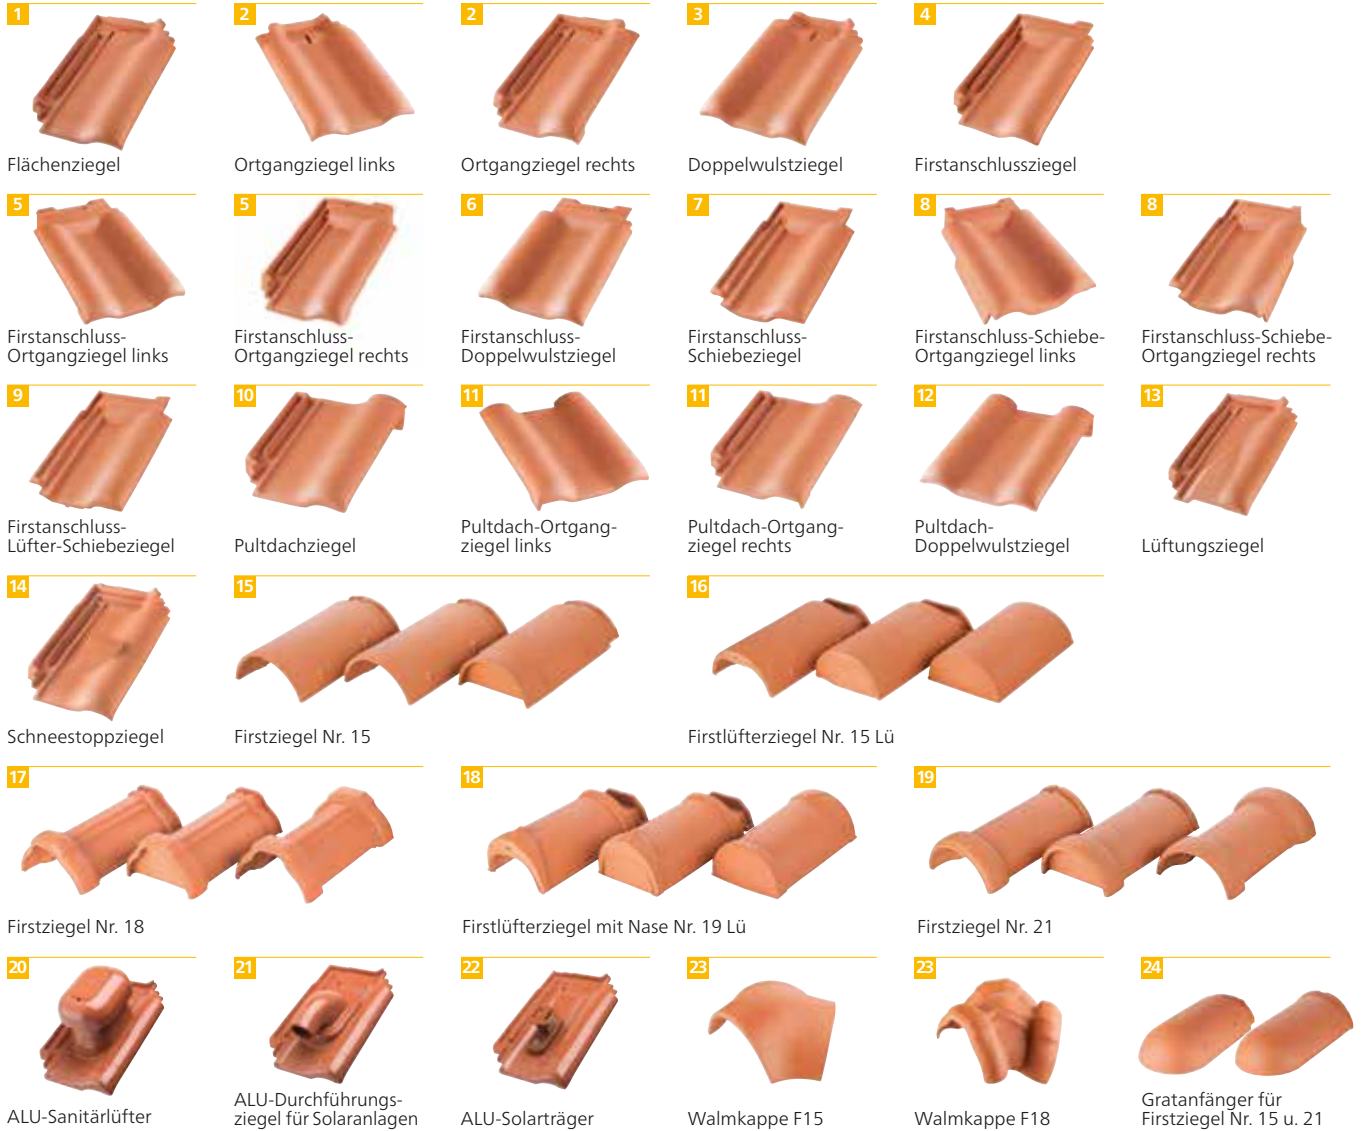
1
Flächenziegel

2
Ortgangziegel links

2
Ortgangziegel rechts

3
Doppelwulstziegel

4
Firstanschlussziegel

5
Firstanschluss-Ortgangziegel links

5
Firstanschluss-Ortgangziegel rechts

6
Firstanschluss-Doppelwulstziegel

7
Firstanschluss-Schiebeziegel

8
Firstanschluss-Schiebe-Ortgangziegel links

8
Firstanschluss-Schiebe-Ortgangziegel rechts

9
Firstanschluss-Lüfter-Schiebeziegel

10
Pultdachziegel

11
Pultdach-Ortgangziegel links

11
Pultdach-Ortgangziegel rechts

12
Pultdach-Doppelwulstziegel

13
Lüftungsziegel

14
Schneestoppziegel

15
Firstziegel Nr. 15

16
Firstlüfterziegel Nr. 15 Lü

17
Firstziegel Nr. 18

18
Firstlüfterziegel mit Nase Nr. 19 Lü

19
Firstziegel Nr. 21

20
ALU-Sanitärlüfter

21
ALU-Durchführungsziegel für Solaranlagen

22
ALU-Solarträger

23
Walmkappe F15

23
Walmkappe F18

24
Gratanfänger für Firstziegel Nr. 15 u. 21